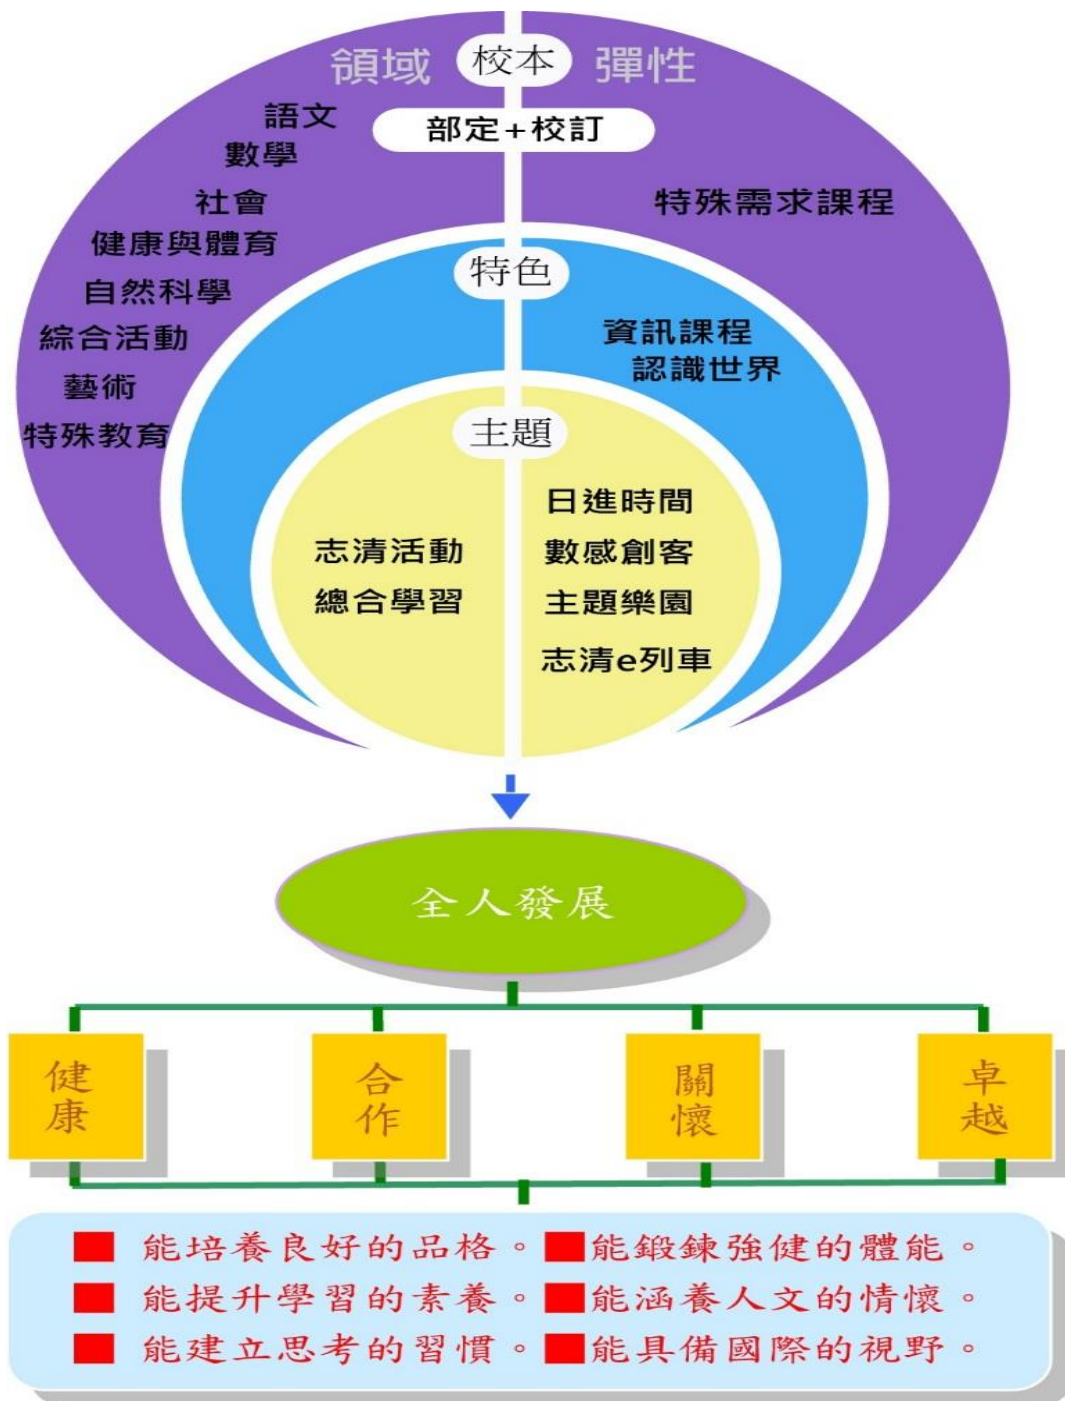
領域 校本 彈性

部定+校訂

語文
數學
社會
健康與體育
自然科學
綜合活動
藝術
特殊教育

特殊需求課程

特色

資訊課程
認識世界

主題

志清活動
總合學習

日進時間
數感創客
主題樂園
志清e列車

全人發展

健康

合作

關懷

卓越

能培養良好的品格。能鍛鍊強健的體能。
能提升學習的素養。能涵養人文的情懷。
能建立思考的習慣。能具備國際的視野。